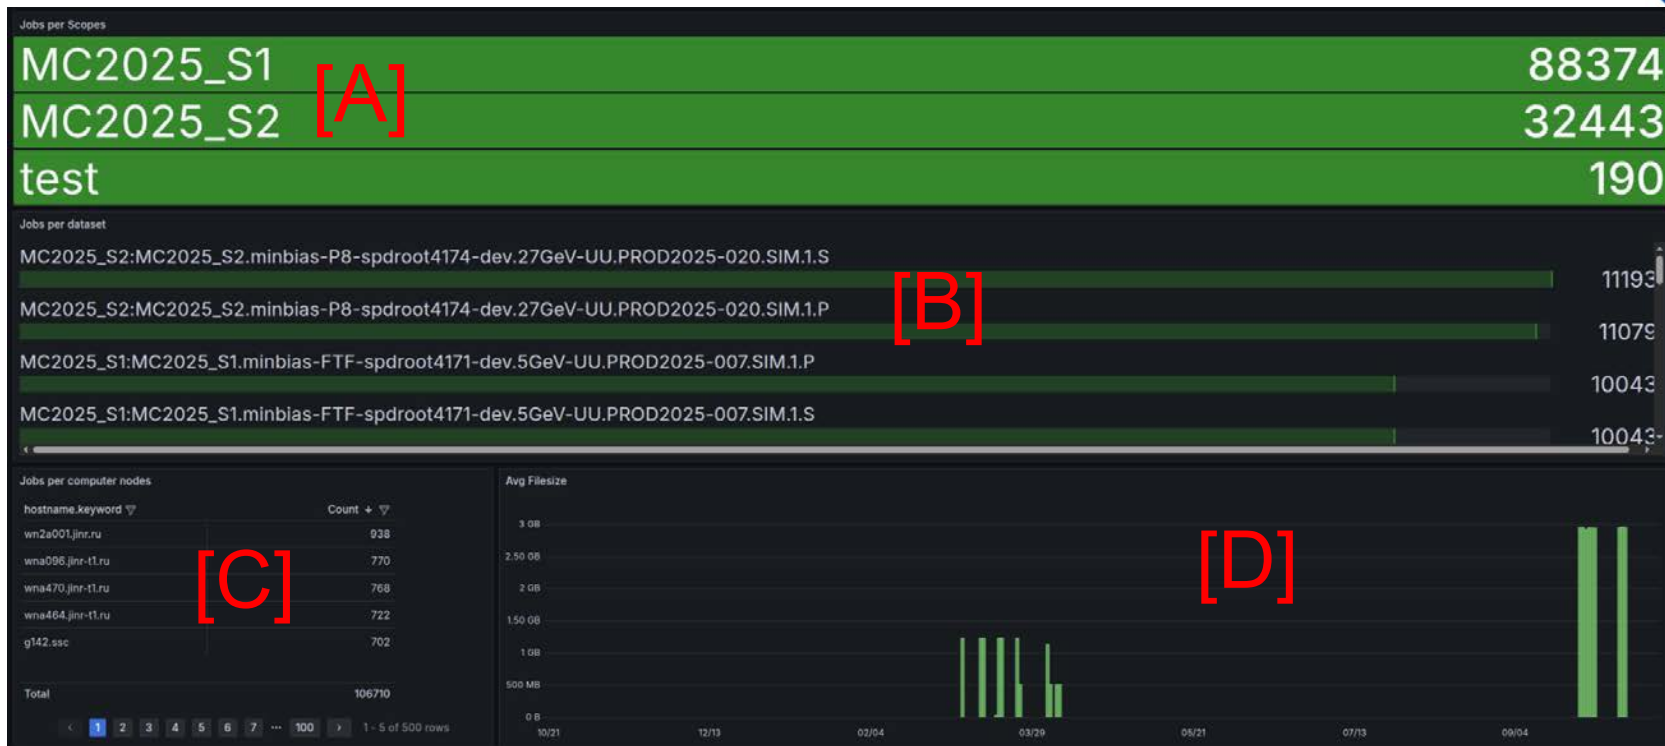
Jobs per Scopes

MC2025_S1 88374

MC2025_S2 32443

test 190

[A]

Jobs per dataset

MC2025_S2:MC2025_S2.minbias-P8-spdroot4174-dev.27GeV-UU.PROD2025-020.SIM.1.S 11193

MC2025_S2:MC2025_S2.minbias-P8-spdroot4174-dev.27GeV-UU.PROD2025-020.SIM.1.P 11079

MC2025_S1:MC2025_S1.minbias-FTF-spdroot4171-dev.5GeV-UU.PROD2025-007.SIM.1.P 10043

MC2025_S1:MC2025_S1.minbias-FTF-spdroot4171-dev.5GeV-UU.PROD2025-007.SIM.1.S 10043

[B]

Jobs per computer nodes

| hostname.keyword | Count |
|---|---|
| wn2a001.jinr.ru | 938 |
| wna096.jinr-t1.ru | 770 |
| wna470.jinr-t1.ru | 768 |
| wna464.jinr-t1.ru | 722 |
| g142.ssc | 702 |
| Total | 106710 |

1 2 3 4 5 6 7 ... 100 › 1 - 5 of 500 rows

[C]

Avg Filesize

3 GB
2.50 GB
2 GB
1.50 GB
1 GB
500 MB
0 B

10/21 12/13 02/04 03/29 05/21 07/13 09/04

[D]